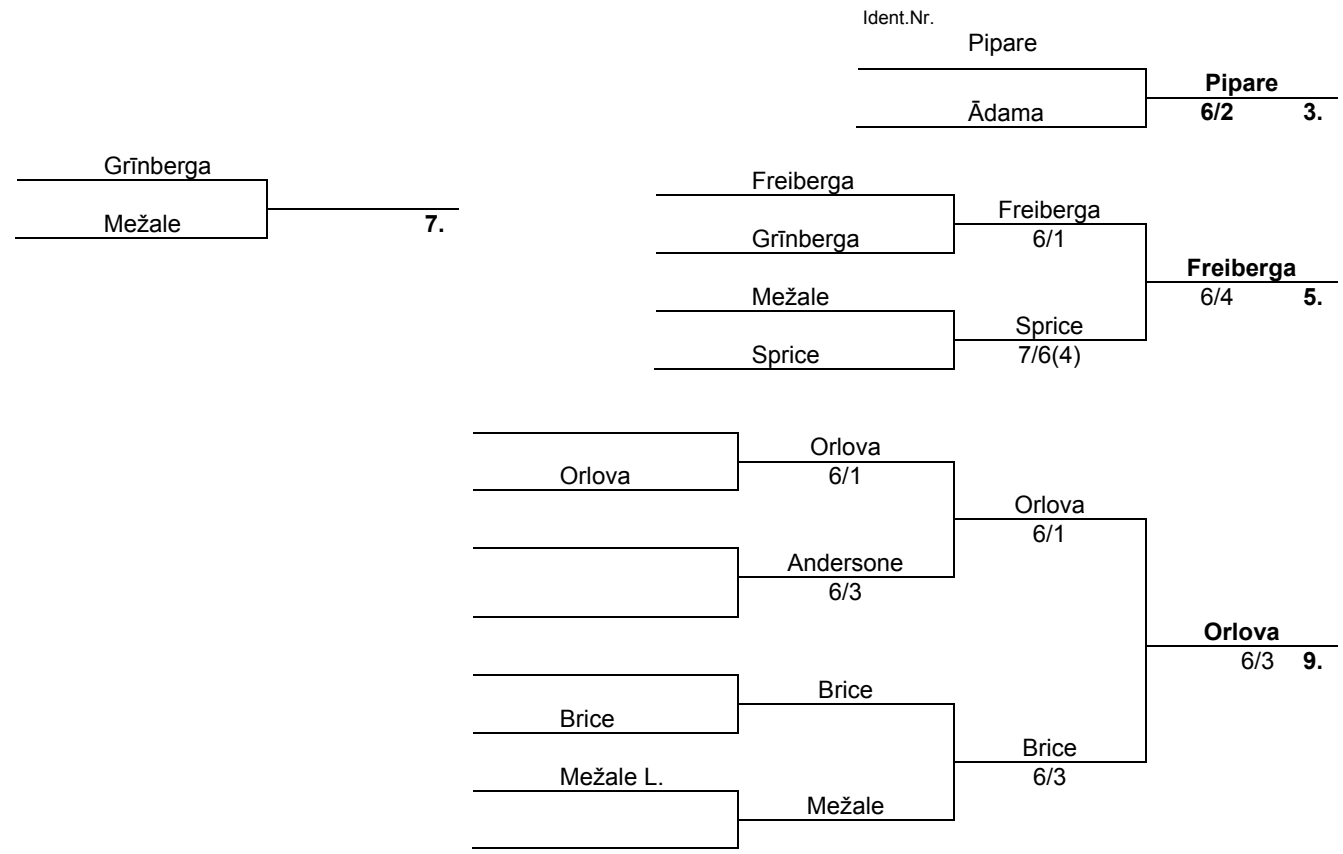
Ident.Nr.

Pipare

Ādama

Pipare
6/2 3.

Grīnberga

Mežale

7.

Freiberga

Grīnberga

Freiberga
6/1

Mežale

Sprice

Sprice
7/6(4)

Freiberga
6/4 5.

Orlova

Orlova
6/1

Andersone
6/3

Orlova
6/1

Brice

Brice

Mežale L.

Mežale

Brice
6/3

Orlova
6/3 9.